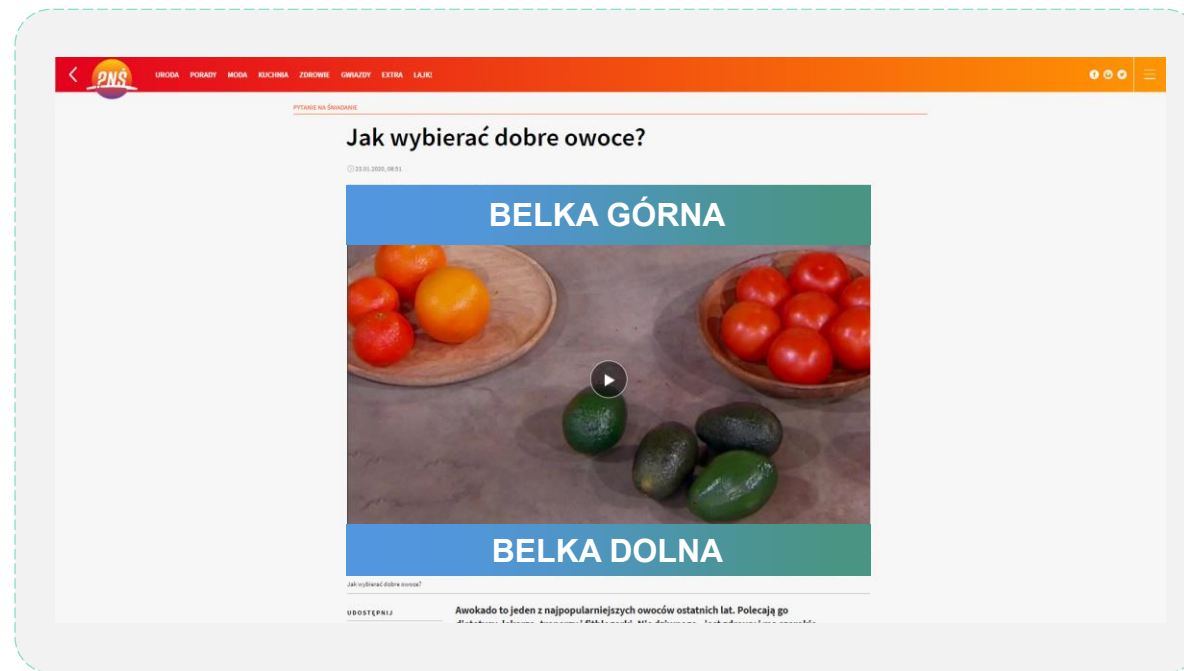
PNŚ

URODA PORADY MODA KUCHNIA ZDROWIE GWIAZDY EXTRA LAJK!

PYTANIE NA ŚNIADANIE

Jak wybierać dobre owoce?

23.01.2020, 08:51

BELKA GÓRNA

BELKA DOLNA

Jak wybierać dobre owoce?

UDOSTĘPNIJ

Awokado to jeden z najpopularniejszych owoców ostatnich lat. Polecają go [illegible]